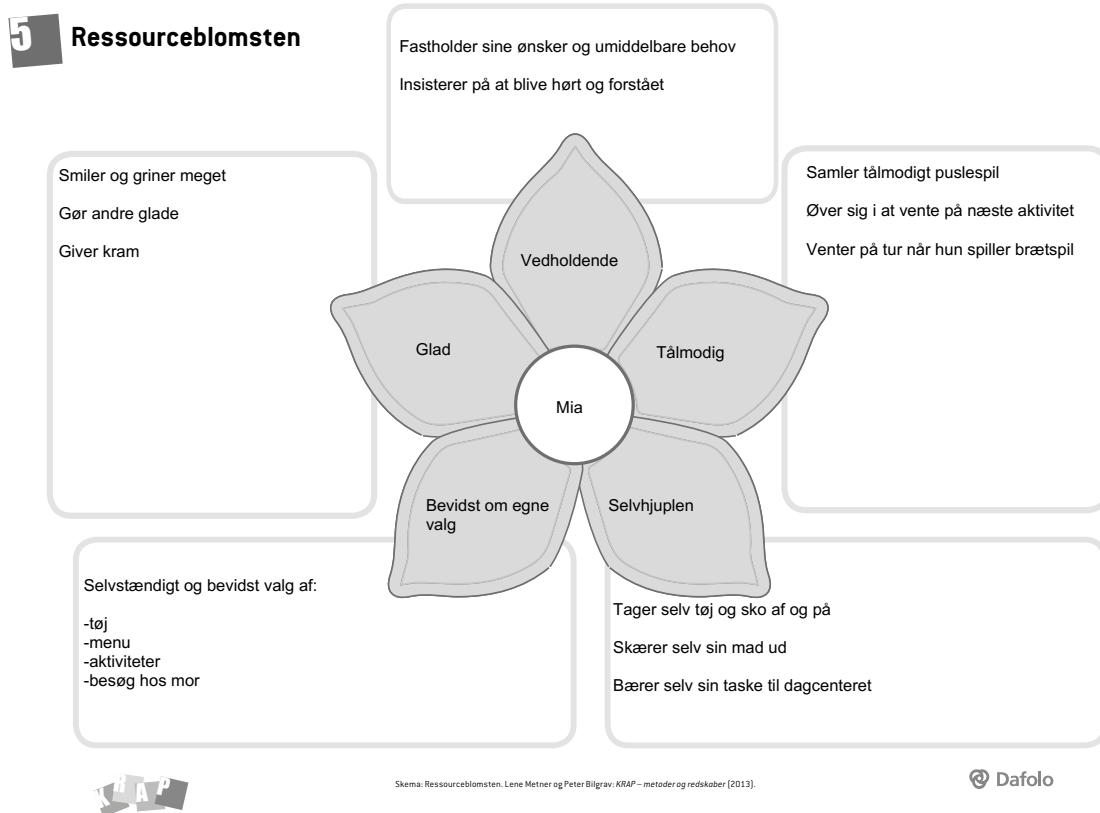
5 Ressourceblomsten

Fastholder sine ønsker og umiddelbare behov

Insisterer på at blive hørt og forstået

Smiler og griner meget

Gør andre glade

Giver kram

Samler tålmodigt puslespil

Øver sig i at vente på næste aktivitet

Venter på tur når hun spiller brætspil

Vedholdende

Glad

Tålmodig

Mia

Bevidst om egne valg

Selvhjuplen

Selvstændigt og bevidst valg af:

-tøj
-menu
-aktiviteter
-besøg hos mor

Tager selv tøj og sko af og på

Skærer selv sin mad ud

Bærer selv sin taske til dagcenteret

KRAP

Skema: Ressourceblomsten. Lene Metner og Peter Bilgrav: *KRAP – metoder og redskaber* (2013).

Dafolo